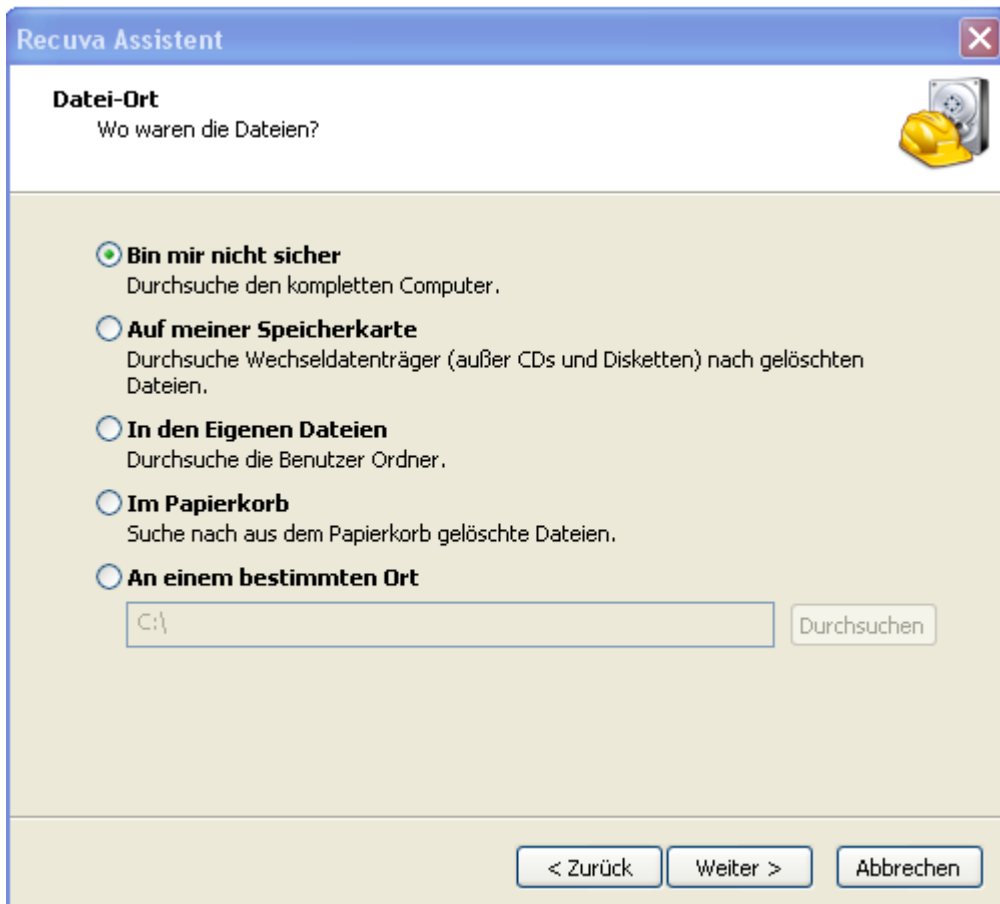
Recuva Assistent

Datei-Ort
Wo waren die Dateien?

Bin mir nicht sicher
Durchsuche den kompletten Computer.

Auf meiner Speicherkarte
Durchsuche Wechseldatenträger (außer CDs und Disketten) nach gelöschten Dateien.

In den Eigenen Dateien
Durchsuche die Benutzer Ordner.

Im Papierkorb
Suche nach aus dem Papierkorb gelöschte Dateien.

An einem bestimmten Ort
C:\
Durchsuchen

< Zurück
Weiter >
Abbrechen